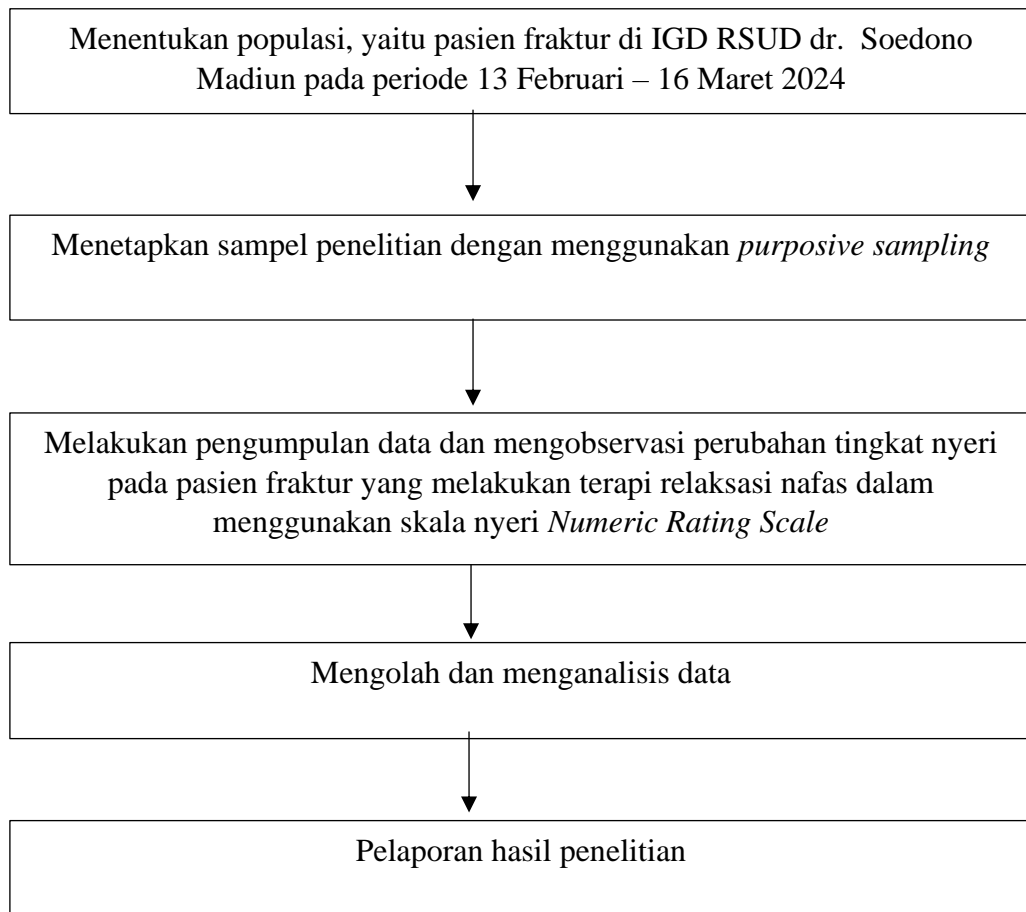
Menentukan populasi, yaitu pasien fraktur di IGD RSUD dr. Soedono Madiun pada periode 13 Februari – 16 Maret 2024

Menetapkan sampel penelitian dengan menggunakan *purposive sampling*

Melakukan pengumpulan data dan mengobservasi perubahan tingkat nyeri pada pasien fraktur yang melakukan terapi relaksasi nafas dalam menggunakan skala nyeri *Numeric Rating Scale*

Mengolah dan menganalisis data

Pelaporan hasil penelitian